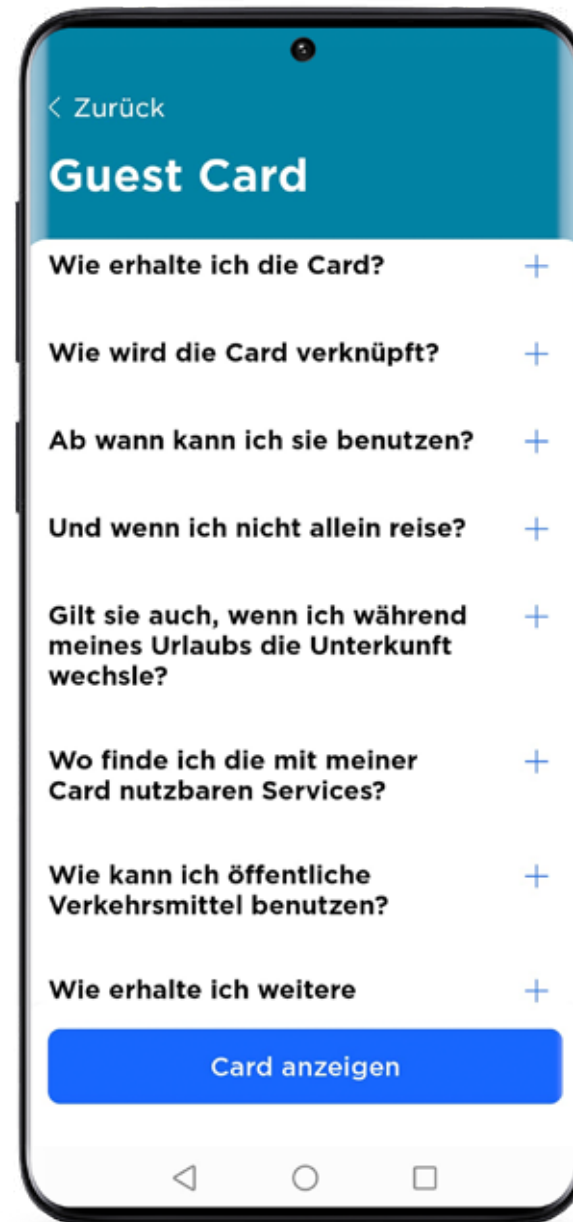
< Zurück

Guest Card

Wie erhalte ich die Card? +

Wie wird die Card verknüpft? +

Ab wann kann ich sie benutzen? +

Und wenn ich nicht allein reise? +

Gilt sie auch, wenn ich während meines Urlaubs die Unterkunft wechsle? +

Wo finde ich die mit meiner Card nutzbaren Services? +

Wie kann ich öffentliche Verkehrsmittel benutzen? +

Wie erhalte ich weitere +

Card anzeigen